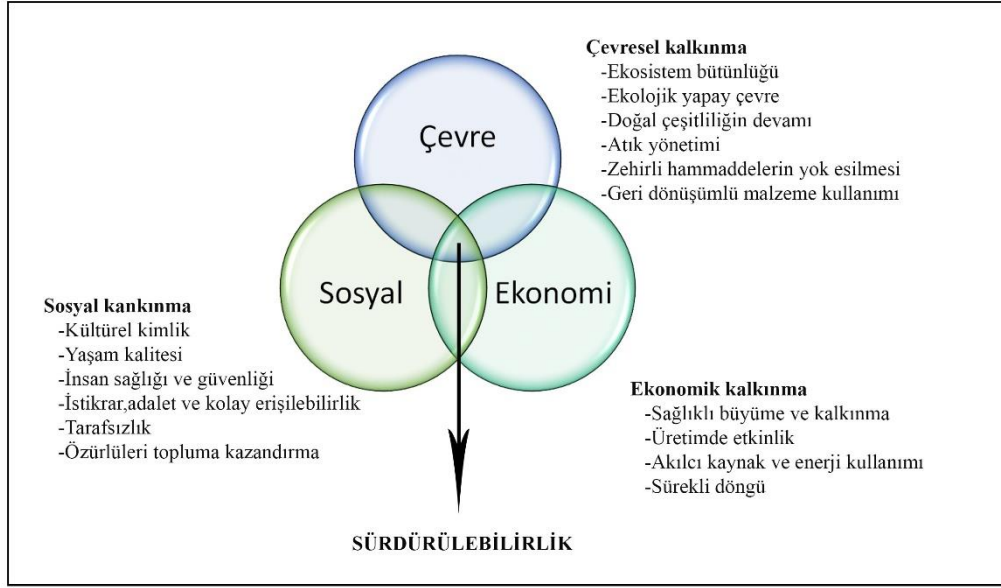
Çevresel kalkınma
-Ekosistem bütünlüğü
-Ekolojik yapay çevre
-Doğal çeşitliliğin devamı
-Atık yönetimi
-Zehirli hammaddelerin yok esilmesi
-Geri dönüşümlü malzeme kullanımı

Çevre

Sosyal

Ekonomi

Sosyal kankınma
-Kültürel kimlik
-Yaşam kalitesi
-İnsan sağlığı ve güvenliği
-İstikrar,adalet ve kolay erişilebilirlik
-Tarafsızlık
-Özürlüleri topluma kazandırma

Ekonomik kalkınma
-Sağlıklı büyüme ve kalkınma
-Üretimde etkinlik
-Akılcı kaynak ve enerji kullanımı
-Sürekli döngü

SÜRDÜRÜLEBİLİRLİK